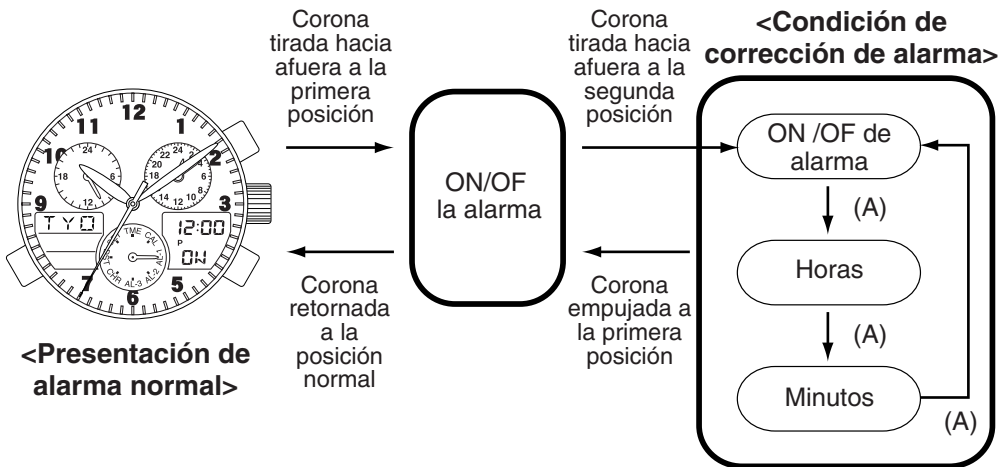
Corona tirada hacia afuera a la primera posición

Corona tirada hacia afuera a la segunda posición

<Condición de corrección de alarma>

11 12 1 10 2 9 3 7 6 5

24 6 18 12

24 6 18 12 20 22 2 4 8 10 14 16

TYO

12:00 P

ON

TME CAL AL-1 AL-2 AL-3 CHR ST

ON/OF la alarma

ON /OF de alarma

(A)

Horas

(A)

Minutos

(A)

Corona retornada a la posición normal

Corona empujada a la primera posición

<Presentación de alarma normal>